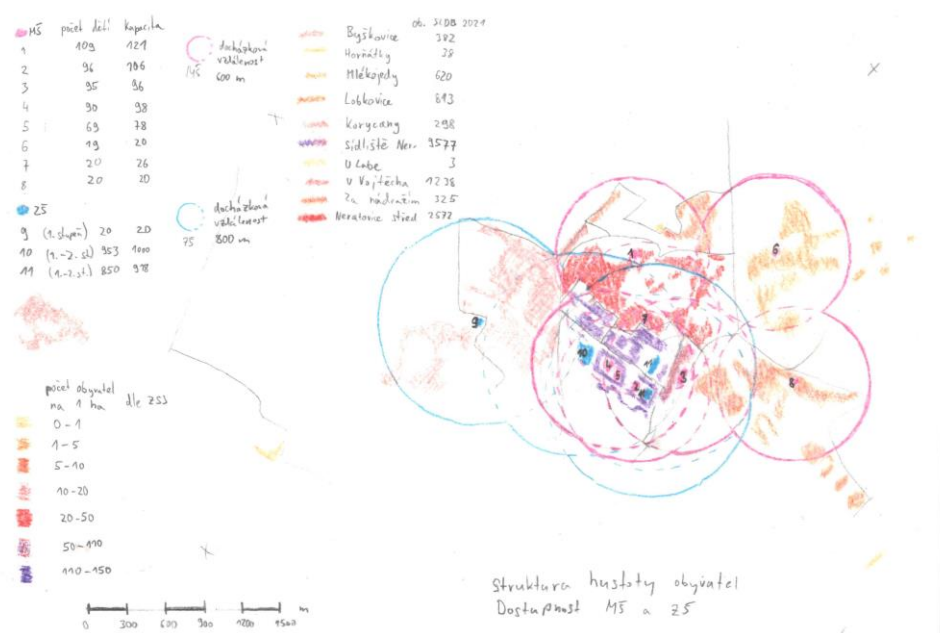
| MŠ | počet dětí | kapacita |
|---|---|---|
| 1 | 109 | 121 |
| 2 | 96 | 106 |
| 3 | 95 | 96 |
| 4 | 90 | 98 |
| 5 | 69 | 78 |
| 6 | 19 | 20 |
| 7 | 20 | 26 |
| 8 | 20 | 20 |

ZŠ

| | | | |
|---|---|---|---|
| 9 | (1. stupeň) | 20 | 20 |
| 10 | (1.-2. st.) | 953 | 1000 |
| 11 | (1.-2. st.) | 850 | 978 |

MŠ docházková vzdálenost 600 m

ZŠ docházková vzdálenost 800 m

ob. 31.08 2021

| | |
|---|---|
| Byškovice | 382 |
| Horňátky | 28 |
| Mlékojedy | 620 |
| Lobkovice | 893 |
| Korycany | 298 |
| Sídliště Ner. | 9577 |
| U Labe | 3 |
| V Vojtěcha | 1238 |
| Za nádražím | 325 |
| Neratovice střed | 2577 |

počet obyvatel na 1 ha dle ZSJ

0 - 1
1 - 5
5 - 10
10 - 20
20 - 50
50 - 110
110 - 150

0 300 600 900 1200 1500 m

9 10 11 1 2 3 4 5 6 7 8

Struktura hustoty obyvatel
Dostupnost MŠ a ZŠ